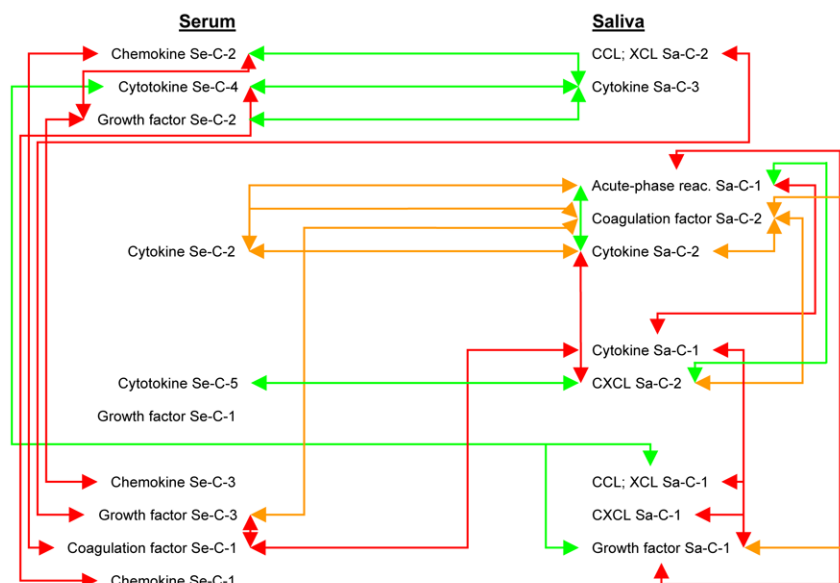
Serum

Saliva

Chemokine Se-C-2

CCL; XCL Sa-C-2

Cytotokine Se-C-4

Cytokine Sa-C-3

Growth factor Se-C-2

Acute-phase reac. Sa-C-1

Coagulation factor Sa-C-2

Cytokine Se-C-2

Cytokine Sa-C-2

Cytokine Sa-C-1

Cytotokine Se-C-5

CXCL Sa-C-2

Growth factor Se-C-1

Chemokine Se-C-3

CCL; XCL Sa-C-1

Growth factor Se-C-3

CXCL Sa-C-1

Coagulation factor Se-C-1

Growth factor Sa-C-1

Chemokine Se-C-1